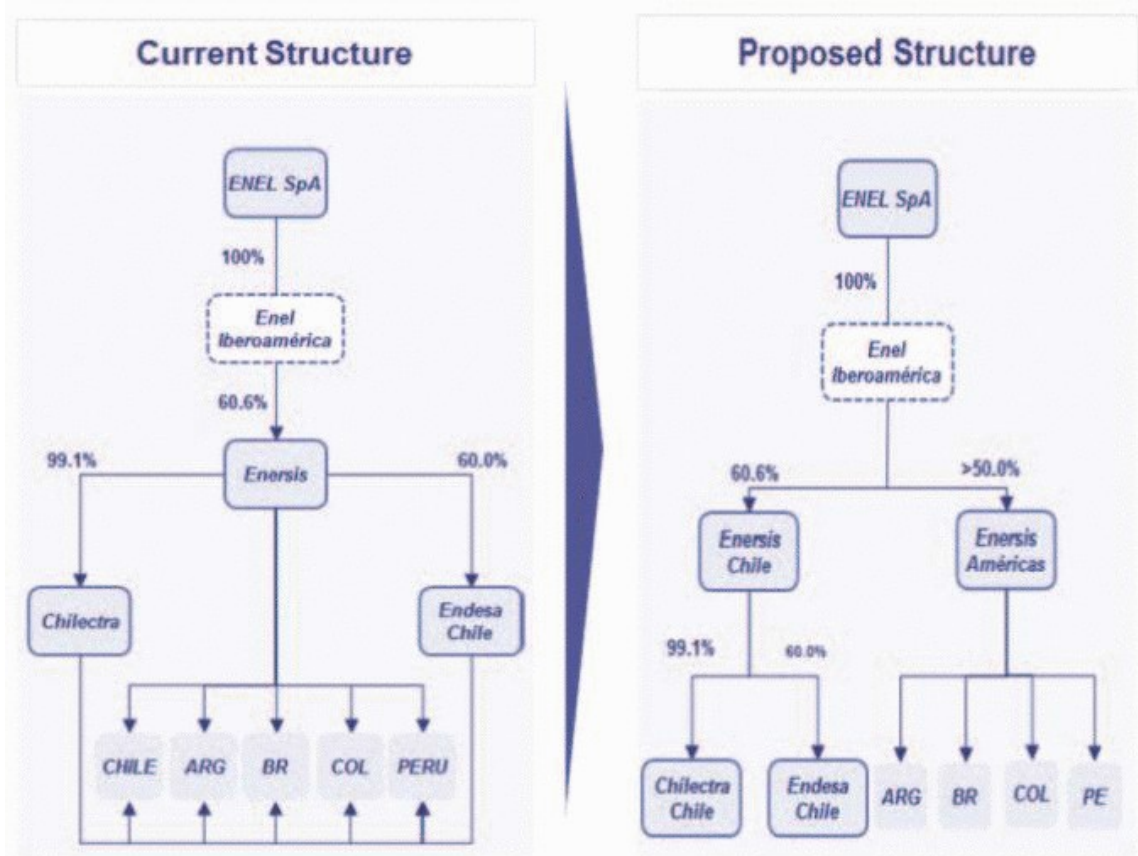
Current Structure

ENEL SpA

100%

Enel Iberoamérica

60.6%

99.1%

Enersis

60.0%

Chilectra

Endesa Chile

CHILE

ARG

BR

COL

PERU

Proposed Structure

ENEL SpA

100%

Enel Iberoamérica

60.6%

>50.0%

Enersis Chile

Enersis Américas

99.1%

60.0%

Chilectra Chile

Endesa Chile

ARG

BR

COL

PE